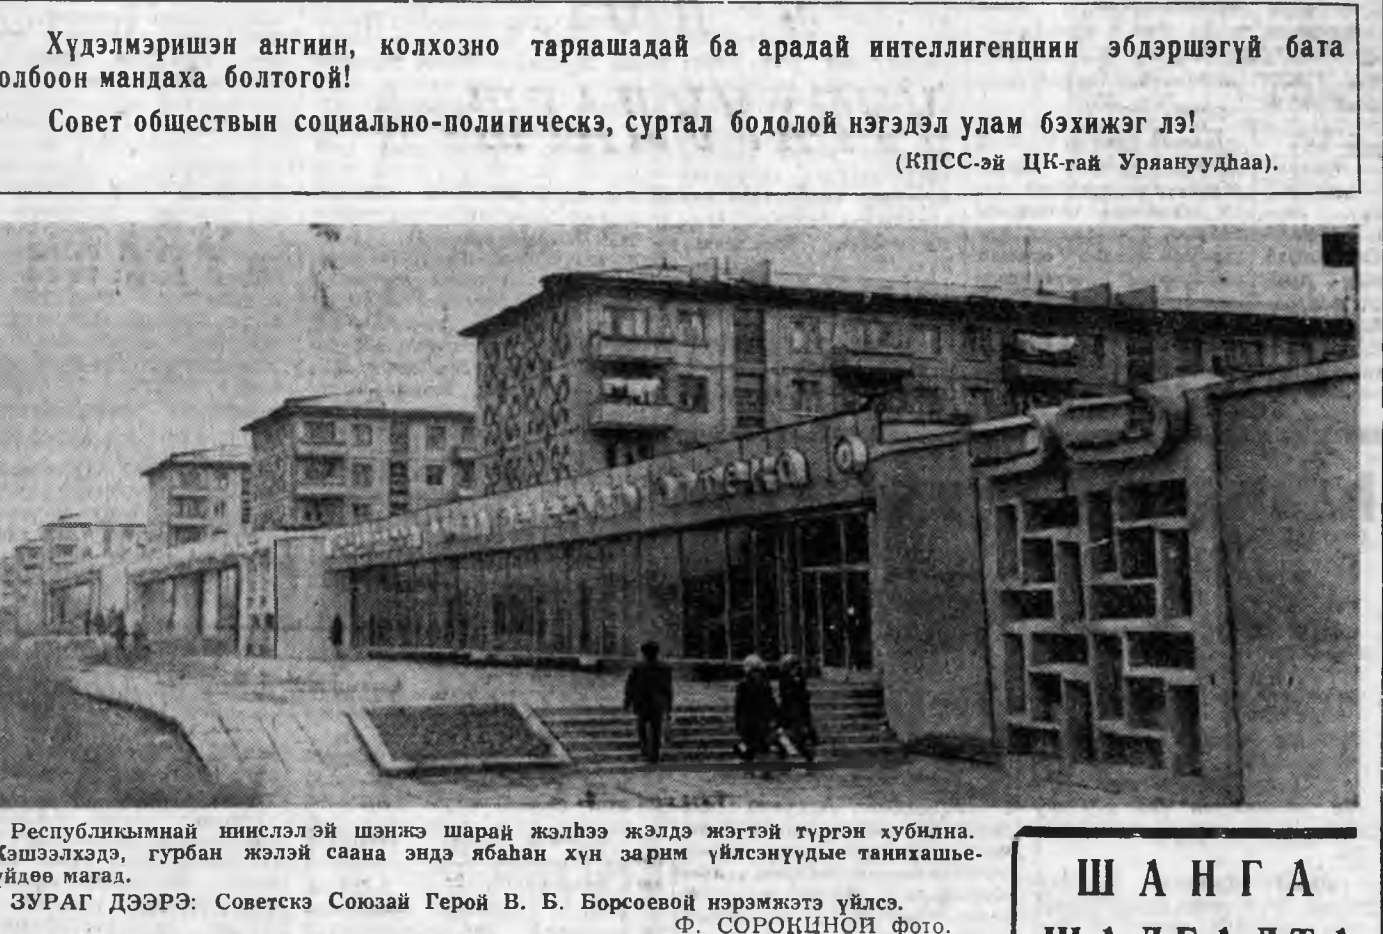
Хүдэлмэришэн ангиин, колхозно таряашадай ба арадай интеллигенцнин эбдэршэгүй бата олбоон мандаха болтогой!

Совет обществын социально-политическэ, суртал бодолой нэгэдэл улам бэхижэг лэ!

(КПСС-эй ЦК-гай Уряануудһаа).

Республикымнай ниислэл эй шэнжэ шарай жэлһээ жэлдэ жэгтэй түргэн хубилна. Хэшээлхэдэ, гурбан жэлэй саана эндэ ябаһан хүн зарим үйлсэнүүдые танихашье үйдөө магад.

ЗУРАГ ДЭЭРЭ: Советскэ Союзай Герой В. Б. Борсоевой нэрэмжэтэ үйлсэ.

Ф. СОРОКИНОЙ Фото.

ШАНГА

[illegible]